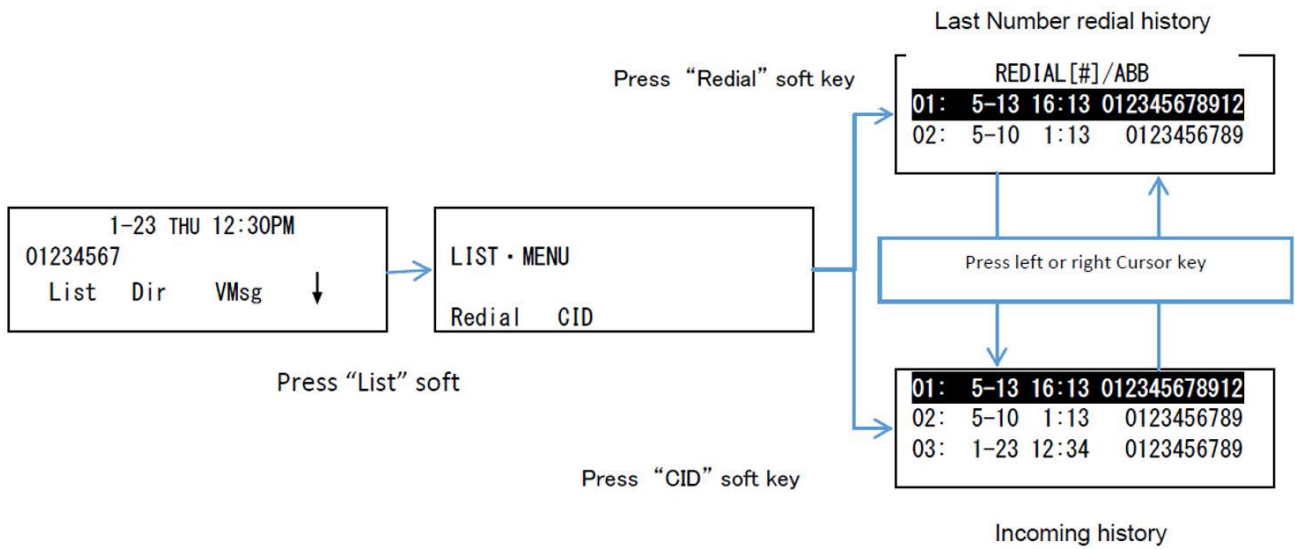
Last Number redial history

Press “Redial” soft key

REDIAL[#]/ABB
01: 5-13 16:13 012345678912
02: 5-10 1:13 0123456789

1-23 THU 12:30PM
01234567
List Dir VMsg ↓

LIST・MENU
Redial CID

Press left or right Cursor key

Press “List” soft

01: 5-13 16:13 012345678912
02: 5-10 1:13 0123456789
03: 1-23 12:34 0123456789

Press “CID” soft key

Incoming history